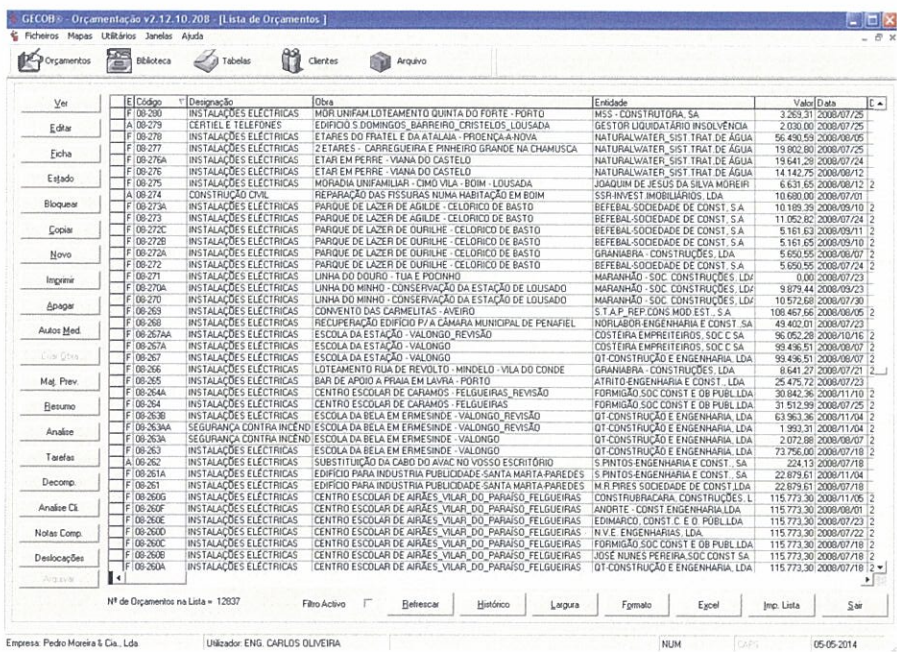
GECOB® - Orçamentação v2.12.10.208 - [Lista de Orçamentos]

Ficheiros Mapas Utilitários Janelas Ajuda

Orçamentos Biblioteca Tabelas Clientes Arquivo

Ver
Editar
Ficha
Estado
Bloquear
Copiar
Novo
Imprimir
Apagar
Autos Med.
Criar Obra
Mat. Prev.
Resumo
Analise
Tarefas
Decomp.
Analise Cli.
Notas Comp.
Deslocações
Arquivar

| E | Código | Designação | Obra | Entidade | Valor | Data | C |
|---|---|---|---|---|---|---|---|
| F | 08-280 | INSTALAÇÕES ELÉCTRICAS | MOR UNIFAM LOTEAMENTO QUINTA DO FORTE - PORTO | MSS - CONSTRUTORA, SA | 3.269,31 | 2008/07/25 | |
| F | 08-279 | CERTIEL E TELEFONES | EDIFICIO S DOMINGOS_BARREIRO_CRISTELOS_LOUSADA | GESTOR LIQUIDATÁRIO INSOLVÊNCIA | 2.030,00 | 2008/07/25 | |
| F | 08-278 | INSTALAÇÕES ELÉCTRICAS | ETARES DO FRATEL E DA ATALAIA - PROENÇA-A-NOVA | NATURALWATER_SIST.TRAT.DE ÁGUA | 56.490,59 | 2008/08/05 | |
| F | 08-277 | INSTALAÇÕES ELÉCTRICAS | 2 ETARES - CARREGUEIRA E PINHEIRO GRANDE NA CHAMUSCA | NATURALWATER_SIST.TRAT.DE ÁGUA | 19.802,80 | 2008/07/25 | |
| F | 08-276A | INSTALAÇÕES ELÉCTRICAS | ETAR EM PERRE - VIANA DO CASTELO | NATURALWATER_SIST.TRAT.DE ÁGUA | 19.641,29 | 2008/07/24 | |
| F | 08-276 | INSTALAÇÕES ELÉCTRICAS | ETAR EM PERRE - VIANA DO CASTELO | NATURALWATER_SIST.TRAT.DE ÁGUA | 14.142,75 | 2008/07/24 | |
| F | 08-275 | INSTALAÇÕES ELÉCTRICAS | MORADIA UNIFAMILIAR - CIMO VILA - BOIM - LOUSADA | JOAQUIM DE JESUS DA SILVA MOREIR | 6.631,65 | 2008/08/12 | 2 |
| A | 08-274 | CONSTRUÇÃO CIVIL | REPARAÇÃO DAS FISSURAS NUMA HABITAÇÃO EM BOIM | SSR INVEST IMOBILIÁRIOS, LDA | 10.680,00 | 2008/07/01 | |
| F | 08-273A | INSTALAÇÕES ELÉCTRICAS | PARQUE DE LAZER DE AGILDE - CELORICO DE BASTO | BEFEBAL-SOCIEDADE DE CONST. S.A | 10.189,35 | 2008/09/10 | 2 |
| F | 08-273 | INSTALAÇÕES ELÉCTRICAS | PARQUE DE LAZER DE AGILDE - CELORICO DE BASTO | BEFEBAL-SOCIEDADE DE CONST. S.A | 11.052,82 | 2008/07/24 | 2 |
| F | 08-272C | INSTALAÇÕES ELÉCTRICAS | PARQUE DE LAZER DE OURILHE - CELORICO DE BASTO | BEFEBAL-SOCIEDADE DE CONST. S.A | 5.161,63 | 2008/09/11 | 2 |
| F | 08-272B | INSTALAÇÕES ELÉCTRICAS | PARQUE DE LAZER DE OURILHE - CELORICO DE BASTO | BEFEBAL-SOCIEDADE DE CONST. S.A | 5.161,65 | 2008/09/10 | 2 |
| F | 08-272A | INSTALAÇÕES ELÉCTRICAS | PARQUE DE LAZER DE OURILHE - CELORICO DE BASTO | GRANIABRA - CONSTRUÇÕES, LDA | 5.650,55 | 2008/08/07 | 2 |
| F | 08-272 | INSTALAÇÕES ELÉCTRICAS | PARQUE DE LAZER DE OURILHE - CELORICO DE BASTO | BEFEBAL-SOCIEDADE DE CONST. S.A | 5.650,55 | 2008/07/24 | 2 |
| F | 08-271 | INSTALAÇÕES ELÉCTRICAS | LINHA DO DOURO - TUA E POCINHO | MARANHÃO - SOC. CONSTRUÇÕES, LDA | 0,00 | 2008/07/23 | |
| F | 08-270A | INSTALAÇÕES ELÉCTRICAS | LINHA DO MINHO - CONSERVAÇÃO DA ESTAÇÃO DE LOUSADO | MARANHÃO - SOC. CONSTRUÇÕES, LDA | 9.879,44 | 2008/09/23 | |
| F | 08-270 | INSTALAÇÕES ELÉCTRICAS | LINHA DO MINHO - CONSERVAÇÃO DA ESTAÇÃO DE LOUSADO | MARANHÃO - SOC. CONSTRUÇÕES, LDA | 10.572,68 | 2008/07/30 | |
| F | 08-269 | INSTALAÇÕES ELÉCTRICAS | CONVENTO DAS CARMELITAS - AVEIRO | S.T.A.P_REP.CONS.MOD.EST., S.A | 108.467,66 | 2008/08/05 | 2 |
| F | 08-268 | INSTALAÇÕES ELÉCTRICAS | RECUPERAÇÃO EDIFICIO P/ A CÂMARA MUNICIPAL DE PENAFIEL | NORLABOR-ENGENHARIA E CONST., SA | 49.402,01 | 2008/07/23 | |
| F | 08-267AA | INSTALAÇÕES ELÉCTRICAS | ESCOLA DA ESTAÇÃO - VALONGO_REVISÃO | COSTEIRA EMPREITEIROS, SOC C SA | 96.052,28 | 2008/10/16 | 2 |
| F | 08-267A | INSTALAÇÕES ELÉCTRICAS | ESCOLA DA ESTAÇÃO - VALONGO | COSTEIRA EMPREITEIROS, SOC C SA | 99.436,51 | 2008/08/07 | 2 |
| F | 08-267 | INSTALAÇÕES ELÉCTRICAS | ESCOLA DA ESTAÇÃO - VALONGO | QT-CONSTRUÇÃO E ENGENHARIA, LDA | 99.436,51 | 2008/08/07 | 2 |
| F | 08-266 | INSTALAÇÕES ELÉCTRICAS | LOTEAMENTO RUA DE REVOLTO - MINDELO - VILA DO CONDE | GRANIABRA - CONSTRUÇÕES, LDA | 8.641,27 | 2008/07/21 | 2 |
| F | 08-265 | INSTALAÇÕES ELÉCTRICAS | BAR DE APOIO À PRAIA EM LAVRA - PORTO | ATRITO-ENGENHARIA E CONST., LDA | 25.475,72 | 2008/07/23 | |
| F | 08-264A | INSTALAÇÕES ELÉCTRICAS | CENTRO ESCOLAR DE CARAMOS - FELGUEIRAS_REVISÃO | FORMIGÃO SOC CONST E OB PUBL LDA | 30.842,36 | 2008/11/10 | 2 |
| F | 08-264 | INSTALAÇÕES ELÉCTRICAS | CENTRO ESCOLAR DE CARAMOS - FELGUEIRAS | FORMIGÃO SOC CONST E OB PUBL LDA | 31.512,99 | 2008/07/25 | 2 |
| F | 08-263B | INSTALAÇÕES ELÉCTRICAS | ESCOLA DA BELA EM ERMESINDE - VALONGO_REVISÃO | QT-CONSTRUÇÃO E ENGENHARIA, LDA | 63.963,36 | 2008/11/04 | 2 |
| F | 08-263AA | SEGURANÇA CONTRA INCÊND | ESCOLA DA BELA EM ERMESINDE - VALONGO_REVISÃO | QT-CONSTRUÇÃO E ENGENHARIA, LDA | 1.993,31 | 2008/11/04 | 2 |
| F | 08-263A | SEGURANÇA CONTRA INCÊND | ESCOLA DA BELA EM ERMESINDE - VALONGO | QT-CONSTRUÇÃO E ENGENHARIA, LDA | 2.072,88 | 2008/08/07 | 2 |
| F | 08-263 | INSTALAÇÕES ELÉCTRICAS | ESCOLA DA BELA EM ERMESINDE - VALONGO | QT-CONSTRUÇÃO E ENGENHARIA, LDA | 73.756,00 | 2008/07/18 | 2 |
| A | 08-262 | INSTALAÇÕES ELÉCTRICAS | SUBSTITUIÇÃO DA CABO DO AVAC NO VOSSO ESCRITÓRIO | S.PINTOS-ENGENHARIA E CONST., SA | 224,13 | 2008/07/18 | |
| F | 08-261A | INSTALAÇÕES ELÉCTRICAS | EDIFICIO PARA INDUSTRIA PUBLICIDADE-SANTA MARTA-PAREDES | S.PINTOS-ENGENHARIA E CONST., SA | 22.879,61 | 2008/11/04 | |
| F | 08-261 | INSTALAÇÕES ELÉCTRICAS | EDIFICIO PARA INDUSTRIA PUBLICIDADE-SANTA MARTA-PAREDES | M.R.PIRES SOCIEDADE DE CONST.LDA | 22.879,61 | 2008/07/18 | |
| F | 08-260G | INSTALAÇÕES ELÉCTRICAS | CENTRO ESCOLAR DE AIRÃES_VILAR_DO_PARAÍSO_FELGUEIRAS | CONSTRUBRACARA, CONSTRUÇÕES, L | 115.773,30 | 2008/11/05 | 2 |
| F | 08-260F | INSTALAÇÕES ELÉCTRICAS | CENTRO ESCOLAR DE AIRÃES_VILAR_DO_PARAÍSO_FELGUEIRAS | ANORTE - CONST.ENGENHARIA,LDA | 115.773,30 | 2008/08/01 | 2 |
| F | 08-260E | INSTALAÇÕES ELÉCTRICAS | CENTRO ESCOLAR DE AIRÃES_VILAR_DO_PARAÍSO_FELGUEIRAS | EDIMARCO, CONST. C. E O. PÚBL.LDA | 115.773,30 | 2008/07/23 | 2 |
| F | 08-260D | INSTALAÇÕES ELÉCTRICAS | CENTRO ESCOLAR DE AIRÃES_VILAR_DO_PARAÍSO_FELGUEIRAS | N.V.E. ENGENHARIAS, LDA | 115.773,30 | 2008/07/22 | 2 |
| F | 08-260C | INSTALAÇÕES ELÉCTRICAS | CENTRO ESCOLAR DE AIRÃES_VILAR_DO_PARAÍSO_FELGUEIRAS | FORMIGÃO SOC CONST E OB PUBL LDA | 115.773,30 | 2008/07/18 | 2 |
| F | 08-260B | INSTALAÇÕES ELÉCTRICAS | CENTRO ESCOLAR DE AIRÃES_VILAR_DO_PARAÍSO_FELGUEIRAS | JOSÉ NUNES PEREIRA,SOC CONST SA | 115.773,30 | 2008/07/18 | 2 |
| F | 08-260A | INSTALAÇÕES ELÉCTRICAS | CENTRO ESCOLAR DE AIRÃES_VILAR_DO_PARAÍSO_FELGUEIRAS | QT-CONSTRUÇÃO E ENGENHARIA, LDA | 115.773,30 | 2008/07/18 | 2 |

Nº de Orçamentos na Lista = 12837

Filtro Activo

Refrescar Histórico Largura Formato Excel Imp. Lista Sair

Empresa: Pedro Moreira & Cia., Lda. Utilizador: ENG. CARLOS OLIVEIRA NUM CAPS 05-05-2014